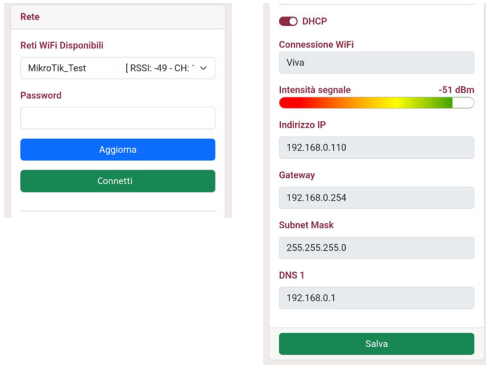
Rete

Reti WiFi Disponibili

MikroTik_Test [ RSSI: -49 - CH: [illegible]

Password

Aggiorna

Connetti

DHCP

Connessione WiFi

Viva

Intensità segnale -51 dBm

Indirizzo IP

192.168.0.110

Gateway

192.168.0.254

Subnet Mask

255.255.255.0

DNS 1

192.168.0.1

Salva